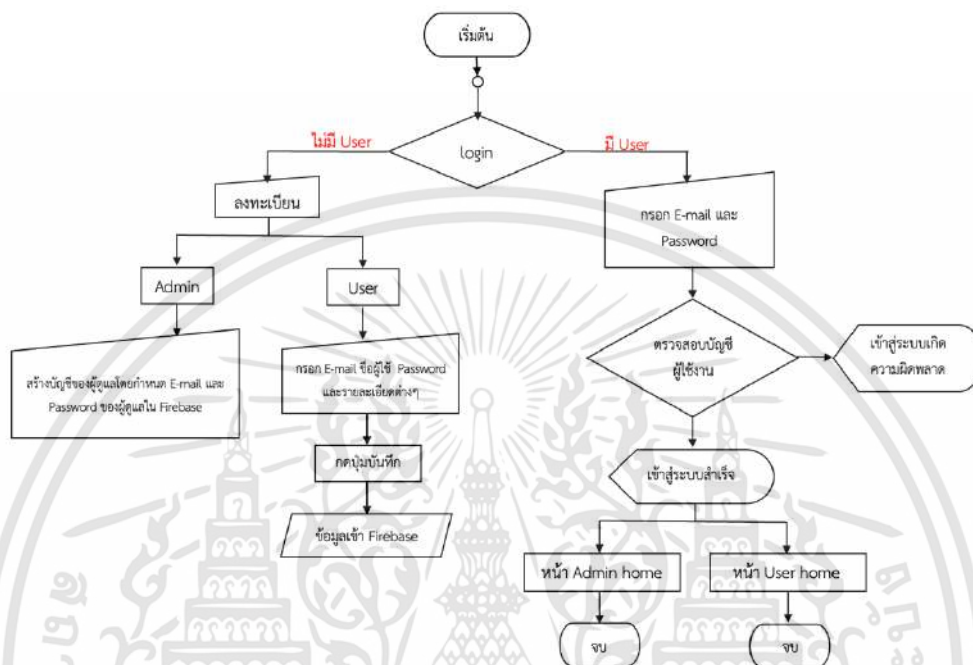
เริ่มต้น

login

ไม่มี User

มี User

ลงทะเบียน

กรอก E-mail และ Password

Admin

User

ตรวจสอบบัญชีผู้ใช้งาน

เข้าสู่ระบบเกิดความผิดพลาด

สร้างบัญชีของผู้ดูแลโดยกำหนด E-mail และ Password ของผู้ดูแลใน Firebase

กรอก E-mail ชื่อผู้ใช้ Password และรายละเอียดต่างๆ

กดปุ่มบันทึก

เข้าสู่ระบบสำเร็จ

ข้อมูลเข้า Firebase

หน้า Admin home

หน้า User home

จบ

จบ